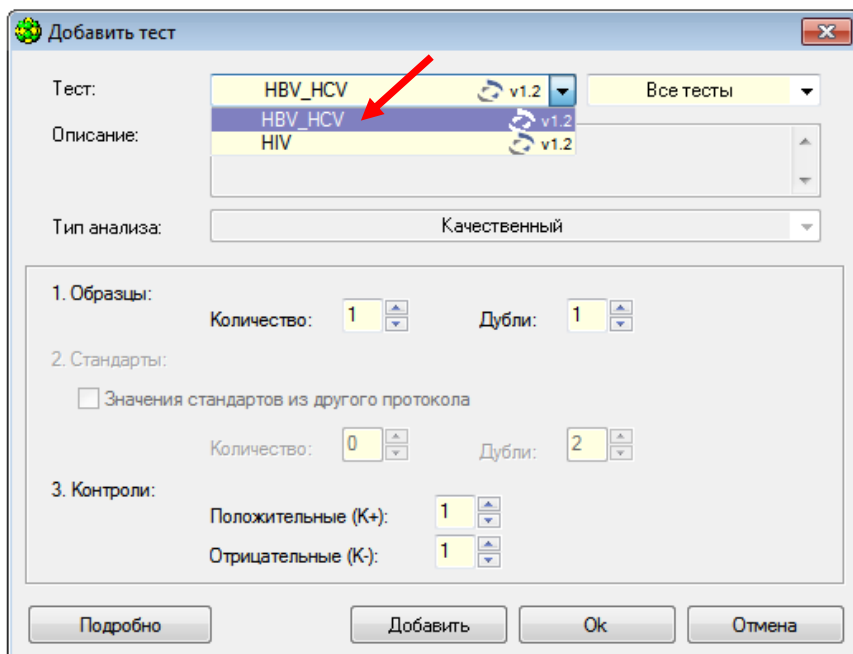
Добавить тест

Тест: HBV_HCV v1.2 Все тесты

HBV_HCV v1.2
HIV v1.2

Описание:

Тип анализа: Качественный

1. Образцы:
Количество: 1 Дубли: 1

2. Стандарты:
Значения стандартов из другого протокола
Количество: 0 Дубли: 2

3. Контроли:
Положительные (К+): 1
Отрицательные (К-): 1

Подробно Добавить Ok Отмена